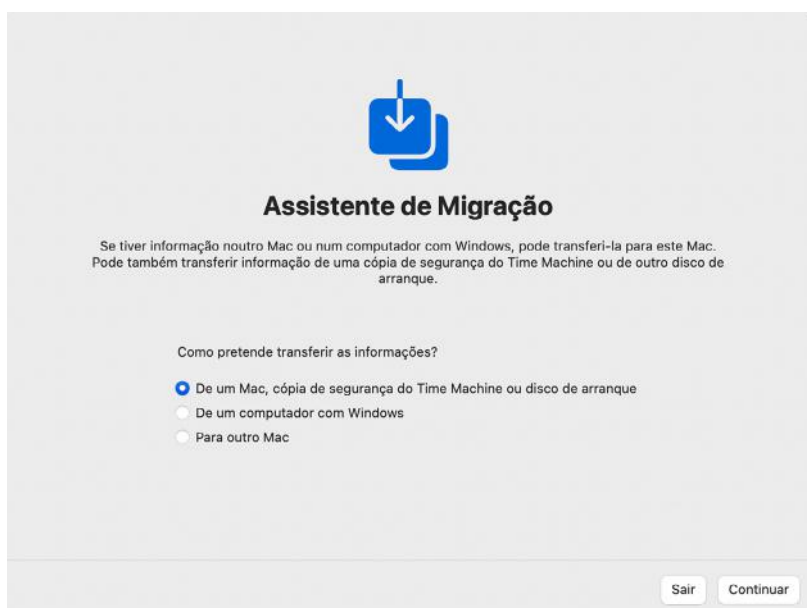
Assistente de Migração

Se tiver informação noutro Mac ou num computador com Windows, pode transferi-la para este Mac. Pode também transferir informação de uma cópia de segurança do Time Machine ou de outro disco de arranque.

Como pretende transferir as informações?

De um Mac, cópia de segurança do Time Machine ou disco de arranque
De um computador com Windows
Para outro Mac

Sair
Continuar